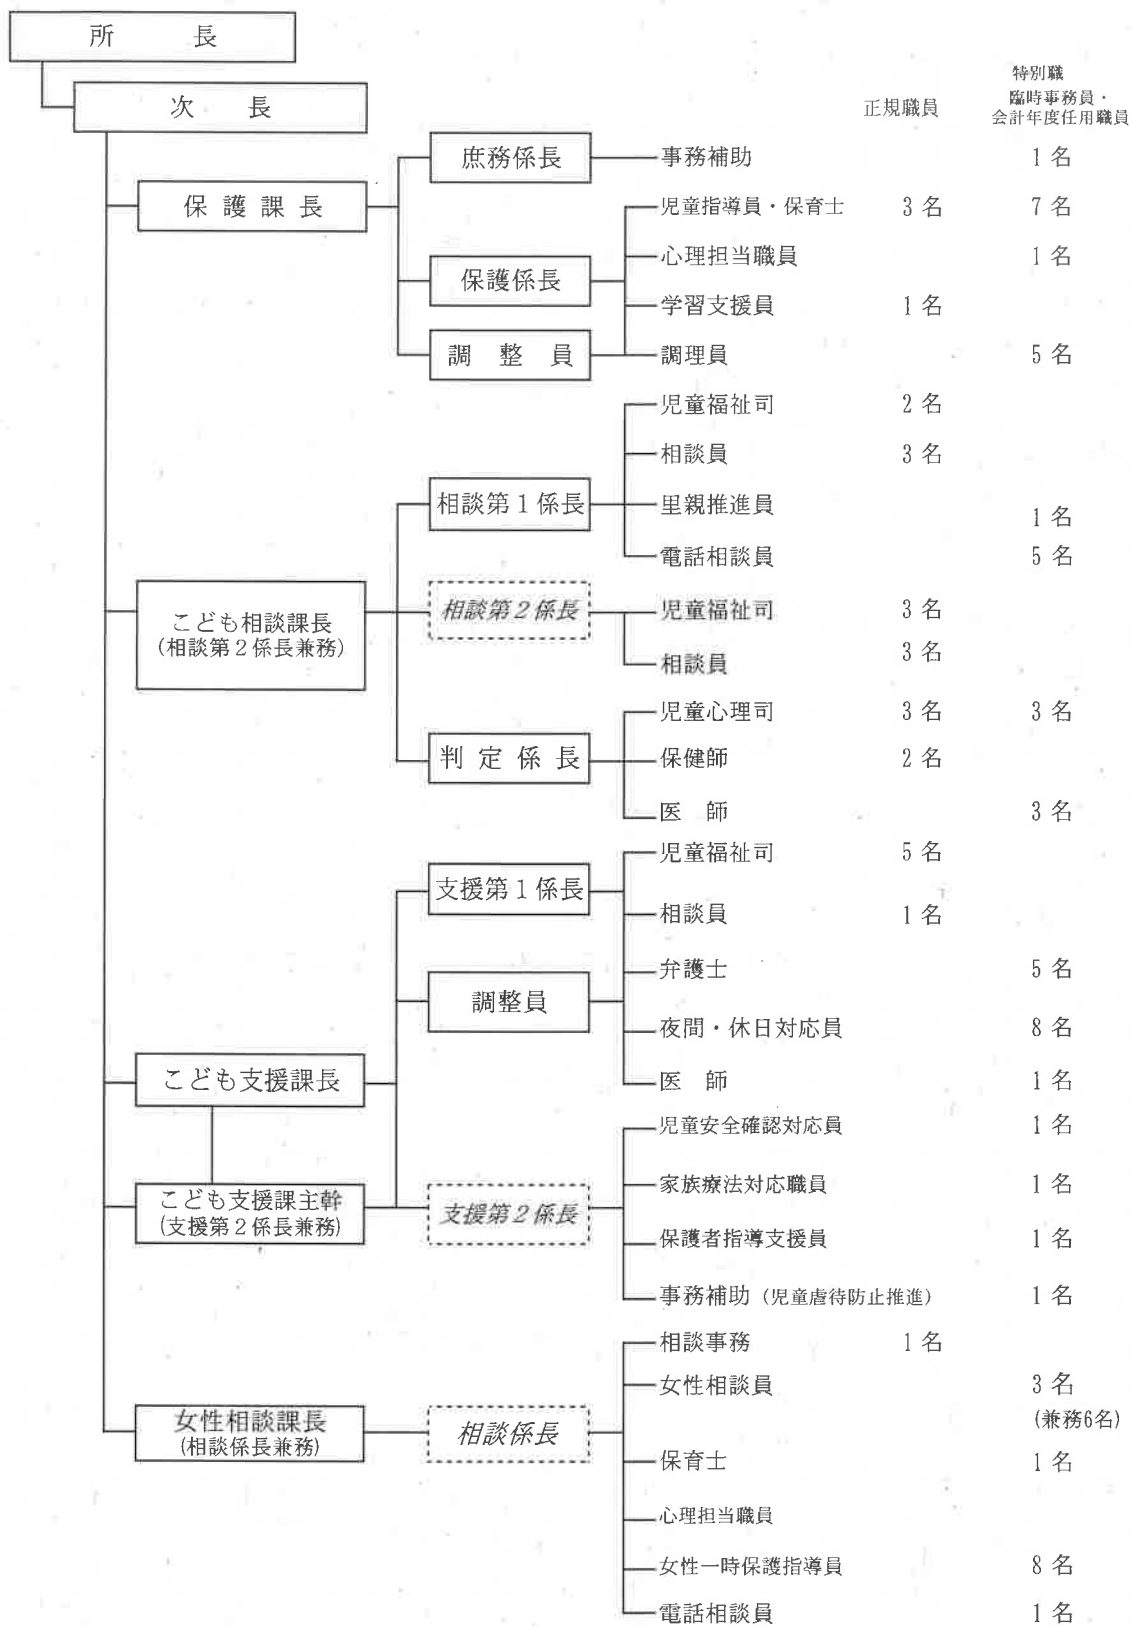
所　長

次　長

正規職員

特別職
臨時事務員・
会計年度任用職員

保護課長

庶務係長
事務補助 1名

保護係長
調整員
児童指導員・保育士 3名 7名
心理担当職員 1名
学習支援員 1名
調理員 5名

こども相談課長
(相談第2係長兼務)

相談第1係長
児童福祉司 2名
相談員 3名
里親推進員 1名
電話相談員 5名

相談第2係長
児童福祉司 3名
相談員 3名

判定係長
児童心理司 3名 3名
保健師 2名
医　師 3名

こども支援課長

支援第1係長
調整員
児童福祉司 5名
相談員 1名
弁護士 5名
夜間・休日対応員 8名
医　師 1名

こども支援課主幹
(支援第2係長兼務)

支援第2係長
児童安全確認対応員 1名
家族療法対応職員 1名
保護者指導支援員 1名
事務補助（児童虐待防止推進） 1名

女性相談課長
(相談係長兼務)

相談係長
相談事務 1名
女性相談員 3名
(兼務6名)
保育士 1名
心理担当職員
女性一時保護指導員 8名
電話相談員 1名